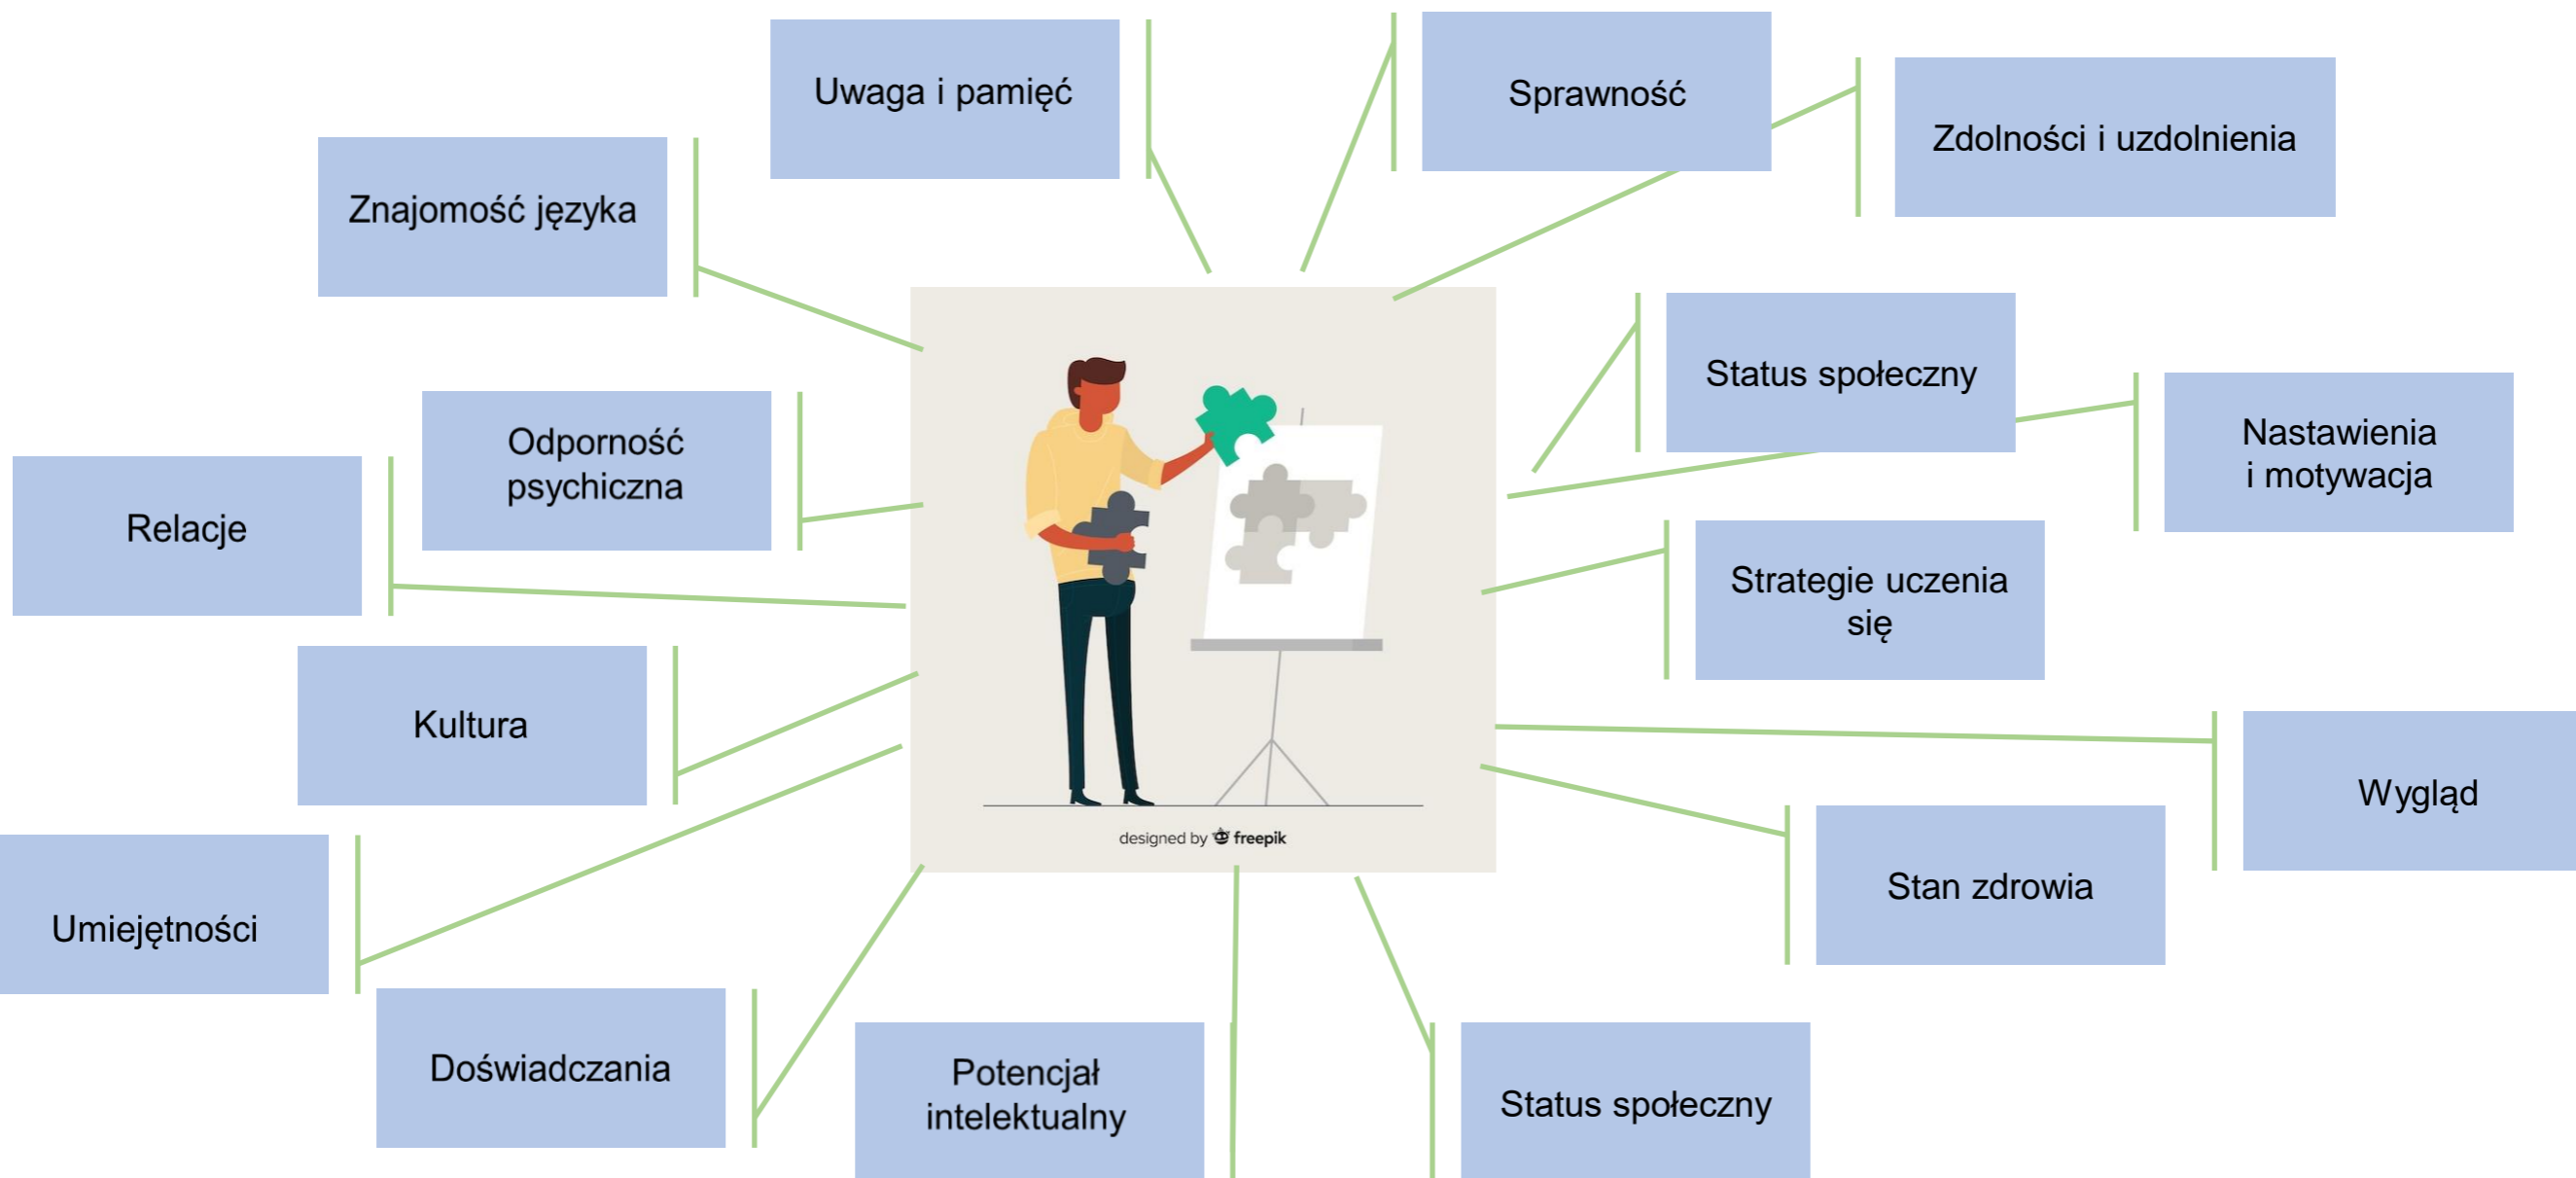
Uwaga i pamięć

Sprawność

Zdolności i uzdolnienia

Znajomość języka

Status społeczny

Nastawienia i motywacja

Odporność psychiczna

Relacje

Strategie uczenia się

Kultura

Wygląd

Stan zdrowia

Umiejętności

Doświadczania

Potencjał intelektualny

Status społeczny

designed by freepik